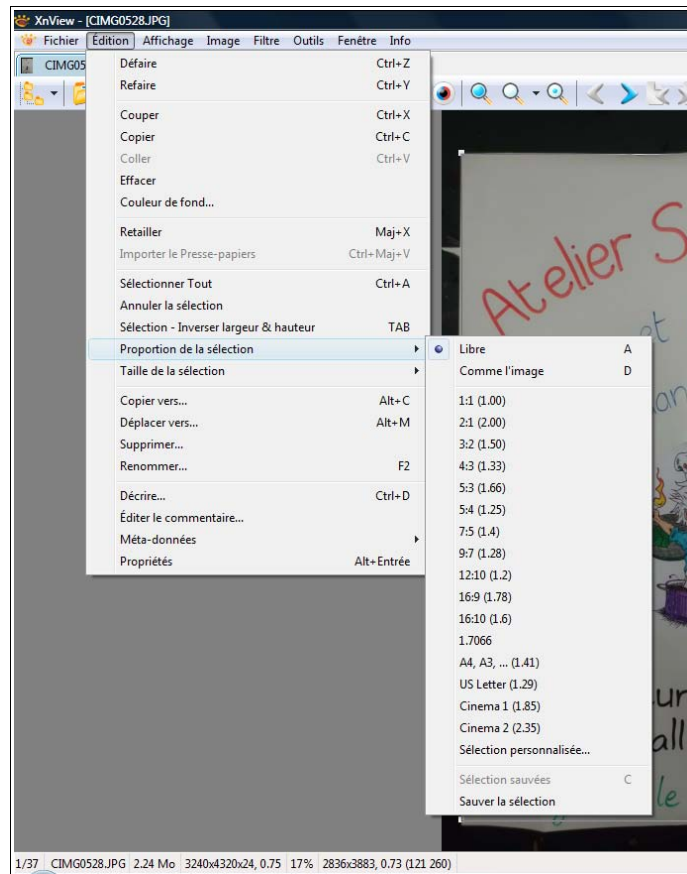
XnView - [CIMG0528.JPG]

Fichier Edition Affichage Image Filtre Outils Fenêtre Info

CIMG05

| | |
|---|---|
| Défaire | Ctrl+Z |
| Refaire | Ctrl+Y |
| Couper | Ctrl+X |
| Copier | Ctrl+C |
| Coller | Ctrl+V |
| Effacer | |
| Couleur de fond... | |
| Retailler | Maj+X |
| Importer le Presse-papiers | Ctrl+Maj+V |
| Sélectionner Tout | Ctrl+A |
| Annuler la sélection | |
| Sélection - Inverser largeur & hauteur | TAB |
| Proportion de la sélection | |
| Taille de la sélection | |
| Copier vers... | Alt+C |
| Déplacer vers... | Alt+M |
| Supprimer... | |
| Renommer... | F2 |
| Décrire... | Ctrl+D |
| Éditer le commentaire... | |
| Méta-données | |
| Propriétés | Alt+Entrée |

| | |
|---|---|
| Libre | A |
| Comme l'image | D |
| 1:1 (1.00) | |
| 2:1 (2.00) | |
| 3:2 (1.50) | |
| 4:3 (1.33) | |
| 5:3 (1.66) | |
| 5:4 (1.25) | |
| 7:5 (1.4) | |
| 9:7 (1.28) | |
| 12:10 (1.2) | |
| 16:9 (1.78) | |
| 16:10 (1.6) | |
| 1.7066 | |
| A4, A3, ... (1.41) | |
| US Letter (1.29) | |
| Cinema 1 (1.85) | |
| Cinema 2 (2.35) | |
| Sélection personnalisée... | |
| Sélection sauvées | C |
| Sauver la sélection | |

Atelier S
et
an
ur
all
le

1/37 CIMG0528.JPG 2.24 Mo 3240x4320x24, 0.75 17% 2836x3883, 0.73 (121 260)